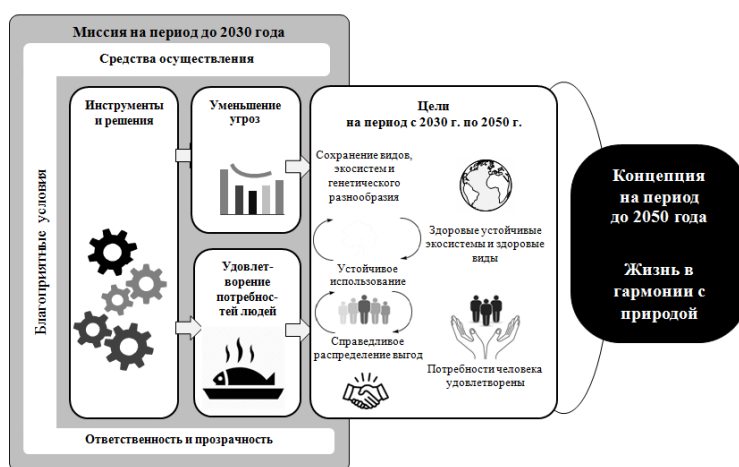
Миссия на период до 2030 года

Средства осуществления

Благоприятные условия

Инструменты и решения

Уменьшение угроз

Удовлетворение потребностей людей

Цели на период с 2030 г. по 2050 г.

Сохранение видов, экосистем и генетического разнообразия

Здоровые устойчивые экосистемы и здоровые виды

Устойчивое использование

Справедливое распределение выгод

Потребности человека удовлетворены

Концепция на период до 2050 года

Жизнь в гармонии с природой

Ответственность и прозрачность